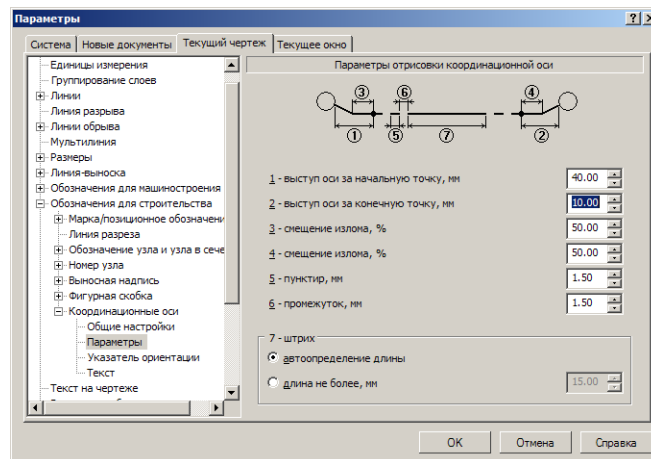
Параметры

? X

Система | Новые документы | Текущий чертеж | Текущее окно

Единицы измерения
Группирование слоев
Линии
Линия разрыва
Линии обрыва
Мультилиния
Размеры
Линия-выноска
Обозначения для машиностроения
Обозначения для строительства
Марка/позиционное обозначени
Линия разреза
Обозначение узла и узла в сече
Номер узла
Выносная надпись
Фигурная скобка
Координационные оси
Общие настройки
Параметры
Указатель ориентации
Текст
Текст на чертеже

Параметры отрисовки координационной оси

3 6 4
1 5 7 2

1 - выступ оси за начальную точку, мм 40.00
2 - выступ оси за конечную точку, мм 10.00
3 - смещение излома, % 50.00
4 - смещение излома, % 50.00
5 - пунктир, мм 1.50
6 - промежуток, мм 1.50

7 - штрих
автоопределение длины
длина не более, мм 15.00

OK | Отмена | Справка